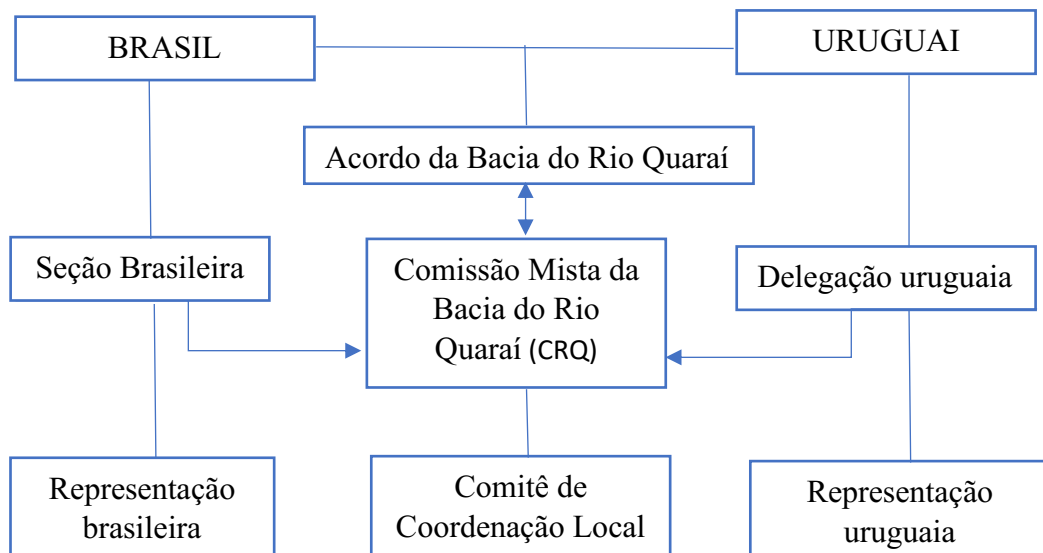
BRASIL

URUGUAI

Acordo da Bacia do Rio Quaraí

Seção Brasileira

Comissão Mista da Bacia do Rio Quaraí (CRQ)

Delegação uruguaia

Representação brasileira

Comitê de Coordenação Local

Representação uruguaia